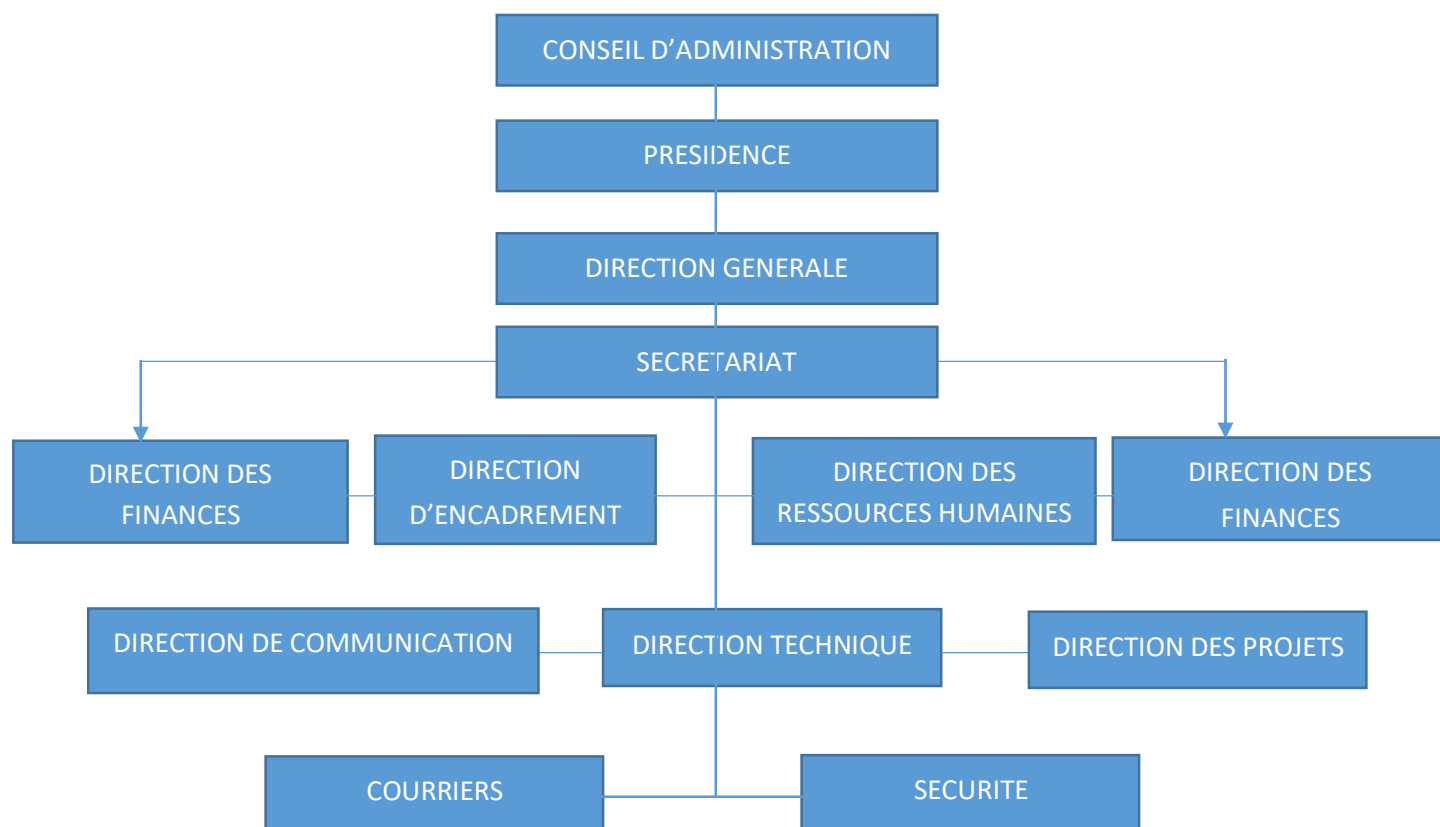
CONSEIL D’ADMINISTRATION

PRESIDENCE

DIRECTION GENERALE

SECRETARIAT

DIRECTION DES FINANCES

DIRECTION D’ENCADREMENT

DIRECTION DES RESSOURCES HUMAINES

DIRECTION DES FINANCES

DIRECTION DE COMMUNICATION

DIRECTION TECHNIQUE

DIRECTION DES PROJETS

COURRIERS

SECURITE